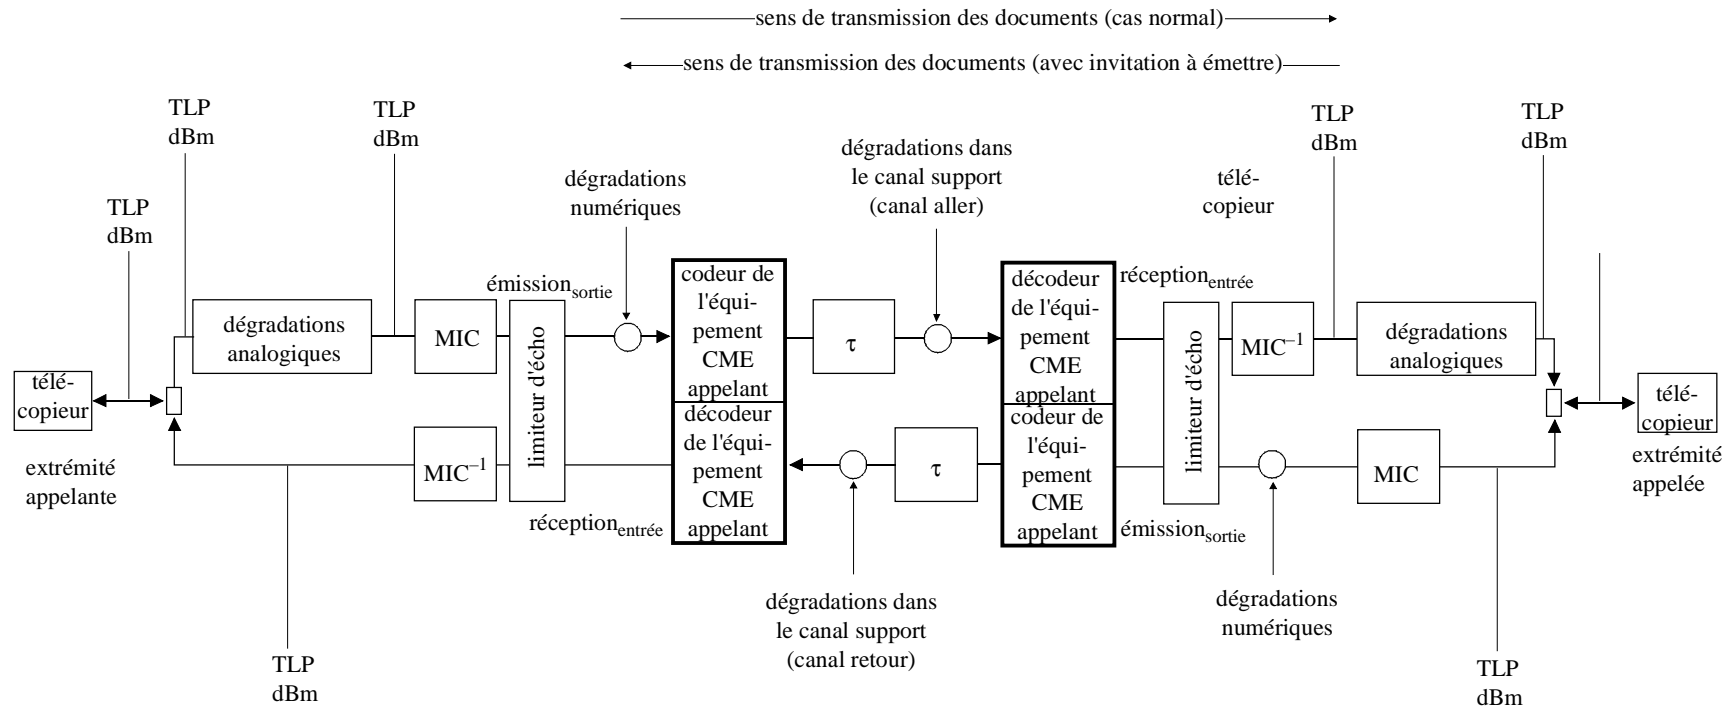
sens de transmission des documents (cas normal)

sens de transmission des documents (avec invitation à émettre)

TLP dBm

TLP dBm

TLP dBm

dégradations numériques

dégradations dans le canal support (canal aller)

télécopieur

TLP dBm

TLP dBm

émission$_{sortie}$

réception$_{entrée}$

dégradations analogiques

MIC

limiteur d'écho

codeur de l'équipement CME appelant

$\tau$

décodeur de l'équipement CME appelant

limiteur d'écho

MIC$^{-1}$

dégradations analogiques

télécopieur

télécopieur

MIC$^{-1}$

décodeur de l'équipement CME appelant

$\tau$

codeur de l'équipement CME appelant

MIC

extrémité appelante

extrémité appelée

réception$_{entrée}$

émission$_{sortie}$

dégradations dans le canal support (canal retour)

dégradations numériques

TLP dBm

TLP dBm